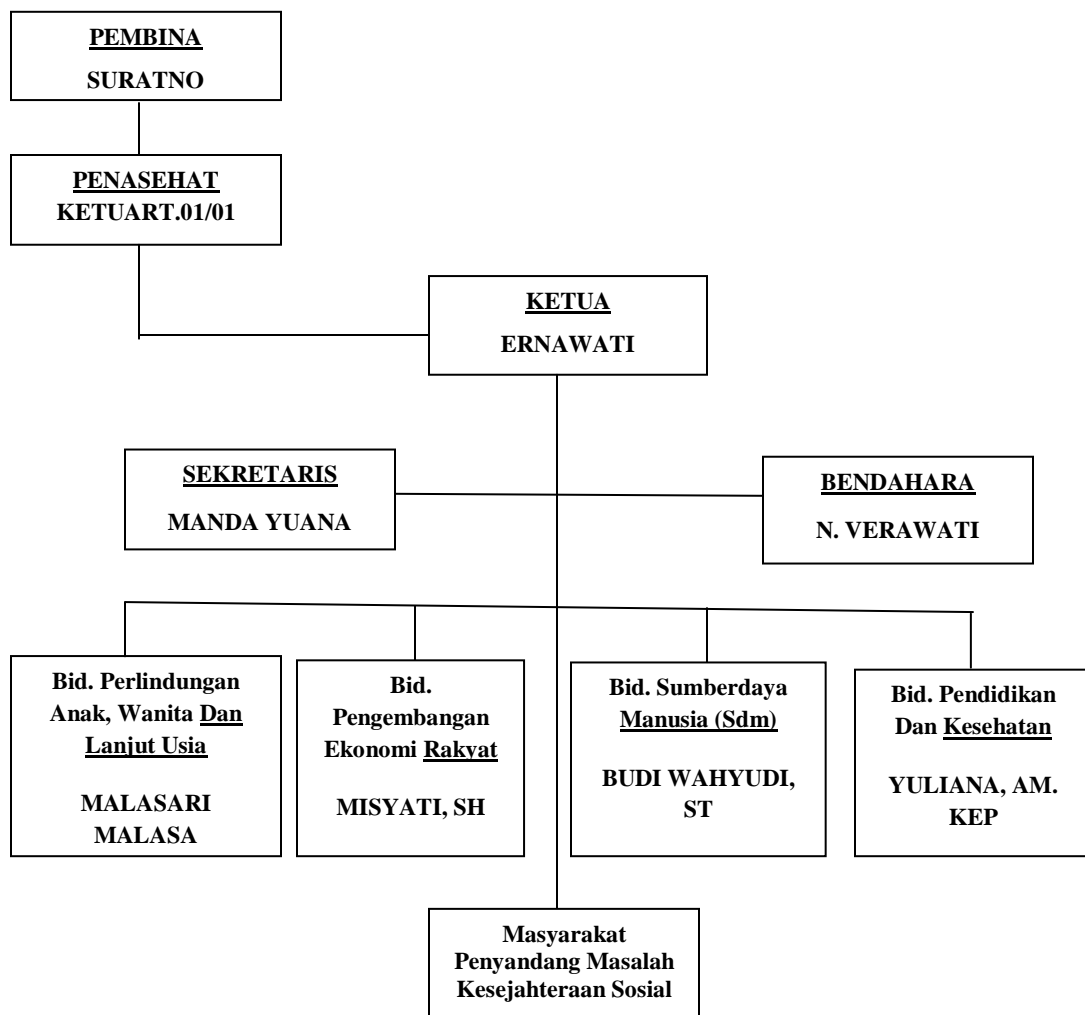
PEMBINA
SURATNO

PENASEHAT
KETUART.01/01

KETUA
ERNAWATI

SEKRETARIS
MANDA YUANA

BENDAHARA
N. VERAWATI

Bid. Perlindungan Anak, Wanita Dan Lanjut Usia
MALASARI MALASA

Bid. Pengembangan Ekonomi Rakyat
MISYATI, SH

Bid. Sumberdaya Manusia (Sdm)
BUDI WAHYUDI, ST

Bid. Pendidikan Dan Kesehatan
YULIANA, AM. KEP

Masyarakat Penyandang Masalah Kesejahteraan Sosial